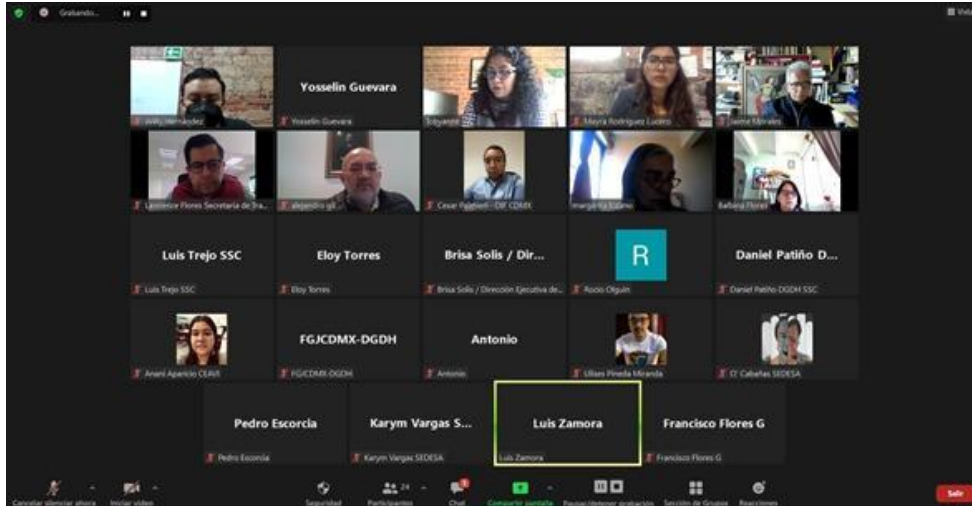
Grabando...

Vista

Willy Hernández

Yosselin Guevara

Yosselin Guevara

Tobyanne

Mayra Rodríguez Lucero

Jaime Morales

Lawrence Flores Secretaría de Tra...

alejandro gil

Cesar Palencia - DIF CDMX

margarita Lozano

Barbara Flores

Luis Trejo SSC

Luis Trejo SSC

Eloy Torres

Eloy Torres

Brisa Solis / Dir...

Brisa Solis / Dirección Ejecutiva de...

R

Rocio Olguin

Daniel Patiño D...

Daniel Patiño DGDH SSC

Anani Aparicio CEAVI

FGJCDMX-DGDH

FGJCDMX-DGDH

Antonio

Antonio

Ulises Pineda Miranda

O' Cabañas SEDESA

Pedro Escorcia

Pedro Escorcia

Karym Vargas S...

Karym Vargas SEDESA

Luis Zamora

Luis Zamora

Francisco Flores G

Francisco Flores G

Cancelar silenciar ahora

Iniciar video

Seguridad

24

Participantes

Chat

Compartir pantalla

Pausar/detener grabación

Sección de Grupos

Reacciones

Salir